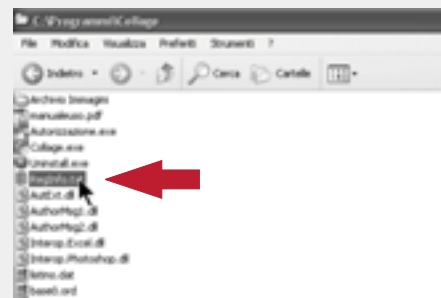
C:\Programmi\Collage

File Modifica Visualizza Preferiti Strumenti ?

Indietro Cerca Cartelle

Archivio Immagini
manualeuso.pdf
Autorizzazione.exe
Collage.exe
Uninstall.exe
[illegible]
AuthExt.dll
AuthorMsg1.dll
AuthorMsg2.dll
Interop.Excel.dll
Interop.Photoshop.dll
fattmo.dat
base6.ord